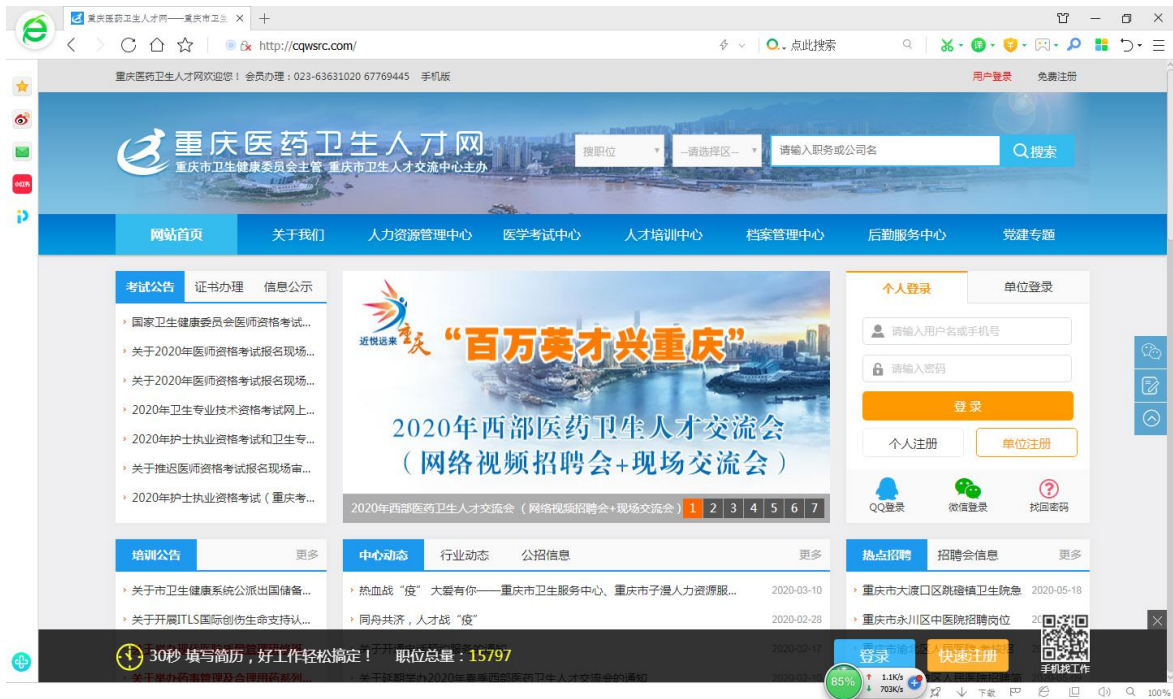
重庆医药卫生人才网——重庆市卫生 ×
http://cqwsrc.com/
点此搜索
重庆医药卫生人才网欢迎您！ 会员办理：023-63631020 67769445 手机版
用户登录 免费注册
重庆医药卫生人才网
重庆市卫生健康委员会主管 重庆市卫生人才交流中心主办
搜职位
--请选择区--
请输入职务或公司名
Q搜索
网站首页 关于我们 人力资源管理中心 医学考试中心 人才培训中心 档案管理中心 后勤服务中心 党建专题
考试公告 证书办理 信息公示
国家卫生健康委员会医师资格考试...
关于2020年医师资格考试报名现场...
关于2020年医师资格考试报名现场...
2020年卫生专业技术资格考试网上...
2020年护士执业资格考试和卫生专...
关于推迟医师资格考试报名现场审...
2020年护士执业资格考试（重庆考...
近悦远来 重庆
"百万英才兴重庆"
2020年西部医药卫生人才交流会
（网络视频招聘会+现场交流会）
2020年西部医药卫生人才交流会（网络视频招聘会+现场交流会） 1 2 3 4 5 6 7
个人登录 单位登录
请输入用户名或手机号
请输入密码
登录
个人注册 单位注册
QQ登录 微信登录 找回密码
培训公告 更多
关于市卫生健康系统公派出国储备...
关于开展ITLS国际创伤生命支持认...
中心动态 行业动态 公招信息 更多
热血战"疫" 大爱有你——重庆市卫生服务中心、重庆市子漫人力资源服... 2020-03-10
同舟共济，人才战"疫" 2020-02-28
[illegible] 2020-02-17
关于举办药事管理及合理用药系列...
关于延期举办2020年春季西部医药卫生人才交流会的通知
热点招聘 招聘会信息 更多
重庆市大渡口区跳磴镇卫生院急 2020-05-18
重庆市永川区中医院招聘岗位
30秒 填写简历，好工作轻松搞定！ 职位总量：15797
登录 快速注册
手机找工作
85%
1.1K/s
703K/s
100%